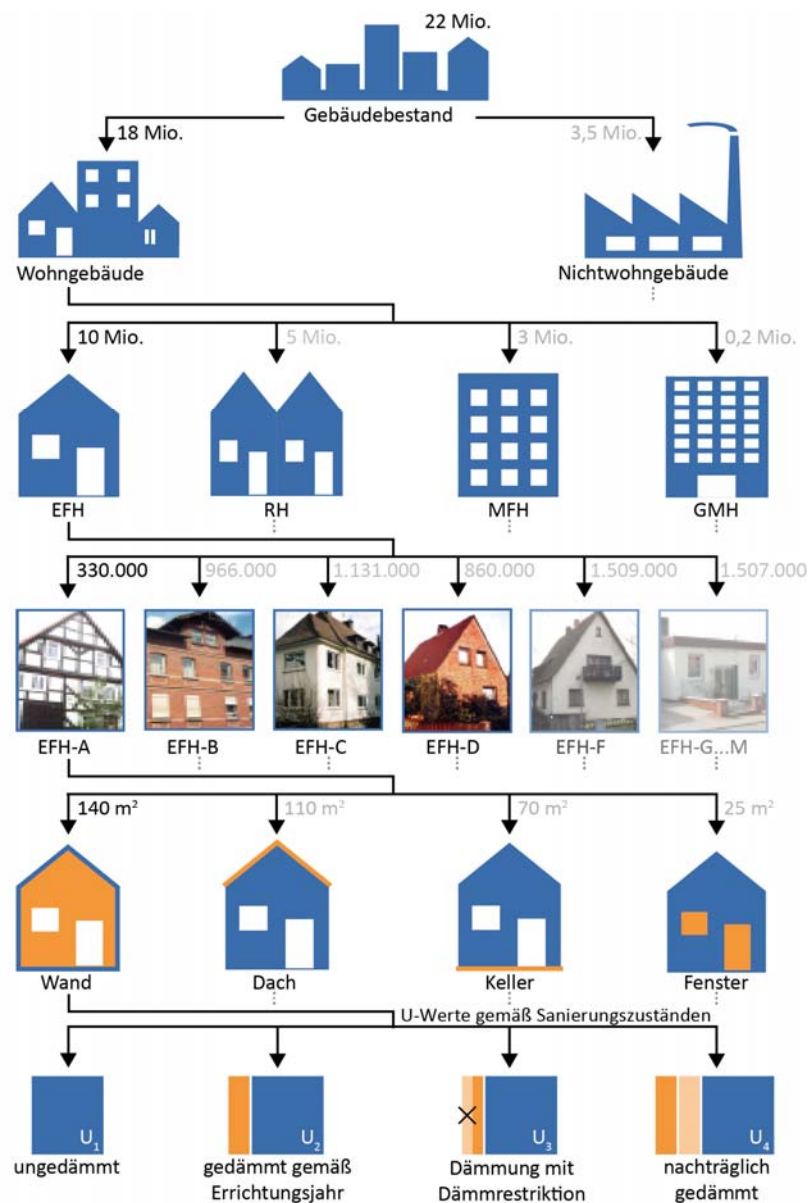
22 Mio.

Gebäudebestand

18 Mio.

3,5 Mio.

Wohngebäude

Nichtwohngebäude

10 Mio.

5 Mio.

3 Mio.

0,2 Mio.

EFH

RH

MFH

GMH

330.000

966.000

1.131.000

860.000

1.509.000

1.507.000

EFH-A

EFH-B

EFH-C

EFH-D

EFH-F

EFH-G...M

140 m²

110 m²

70 m²

25 m²

Wand

Dach

Keller

Fenster

U-Werte gemäß Sanierungszuständen

$U_1$

$U_2$

$U_3$

$U_4$

ungedämmt

gedämmt gemäß Errichtungsjahr

Dämmung mit Dämmrestriktion

nachträglich gedämmt